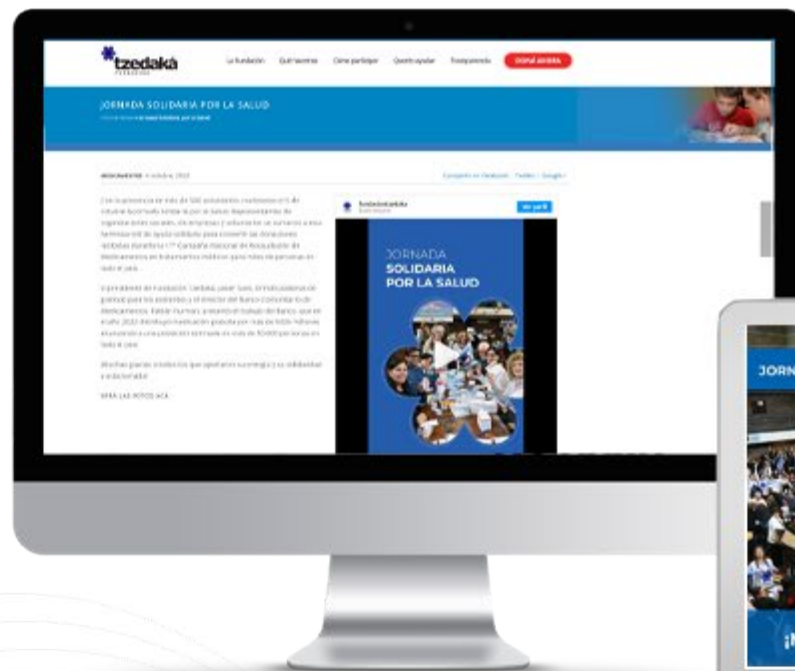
tzedaká
FUNDACIÓN

La fundación  Qué hacemos  Cómo participar  Quiero ayudar  Transparencia  DONÁ AHORA

JORNADA SOLIDARIA POR LA SALUD

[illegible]

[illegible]

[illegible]

fundaciontzedaka
Ver perfil

JORNADA
SOLIDARIA
POR LA SALUD

JORN